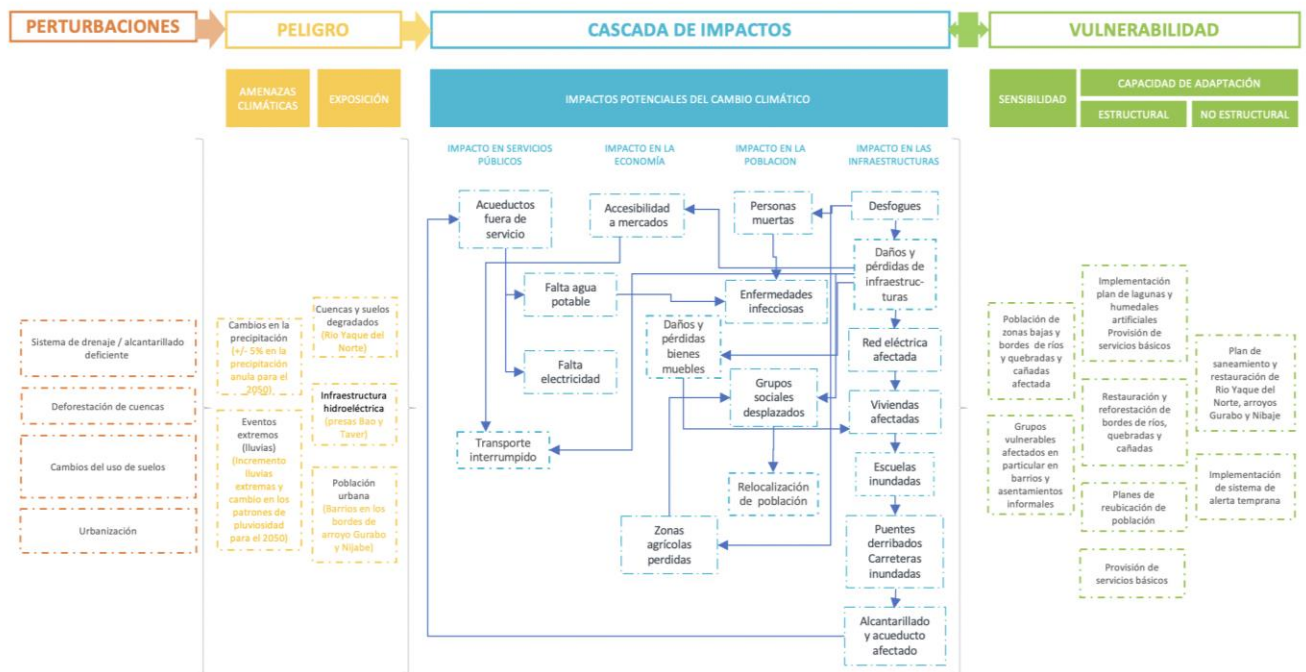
PERTURBACIONES

PELIGRO

CASCADA DE IMPACTOS

VULNERABILIDAD

AMENAZAS CLIMÁTICAS

EXPOSICIÓN

IMPACTOS POTENCIALES DEL CAMBIO CLIMÁTICO

SENSIBILIDAD

CAPACIDAD DE ADAPTACIÓN

ESTRUCTURAL

NO ESTRUCTURAL

IMPACTO EN SERVICIOS PÚBLICOS

IMPACTO EN LA ECONOMÍA

IMPACTO EN LA POBLACION

IMPACTO EN LAS INFRAESTRUCTURAS

Sistema de drenaje / alcantarillado deficiente

Deforestación de cuencas

Cambios del uso de suelos

Urbanización

Cambios en la precipitación (+/- 5% en la precipitación anula para el 2050)

Eventos extremos (lluvias) (Incremento lluvias extremas y cambio en los patrones de pluviosidad para el 2050)

Cuencas y suelos degradados (Rio Yaque del Norte)

Infraestructura hidroeléctrica (presas Bao y Taver)

Población urbana (Barrios en los bordes de arroyo Gurabo y Nijabe)

Acueductos fuera de servicio

Accesibilidad a mercados

Personas muertas

Desfogues

Daños y pérdidas de infraestructuras

Falta agua potable

Enfermedades infecciosas

Daños y pérdidas bienes muebles

Red eléctrica afectada

Falta electricidad

Grupos sociales desplazados

Viviendas afectadas

Transporte interrumpido

Escuelas inundadas

Relocalización de población

Zonas agrícolas perdidas

Puentes derribados Carreteras inundadas

Alcantarillado y acueducto afectado

Población de zonas bajas y bordes de ríos y quebradas y cañadas afectada

Grupos vulnerables afectados en particular en barrios y asentamientos informales

Implementación plan de lagunas y humedales artificiales Provisión de servicios básicos

Restauración y reforestación de bordes de ríos, quebradas y cañadas

Planes de reubicación de población

Provisión de servicios básicos

Plan de saneamiento y restauración de Rio Yaque del Norte, arroyos Gurabo y Nibaje

Implementación de sistema de alerta temprana